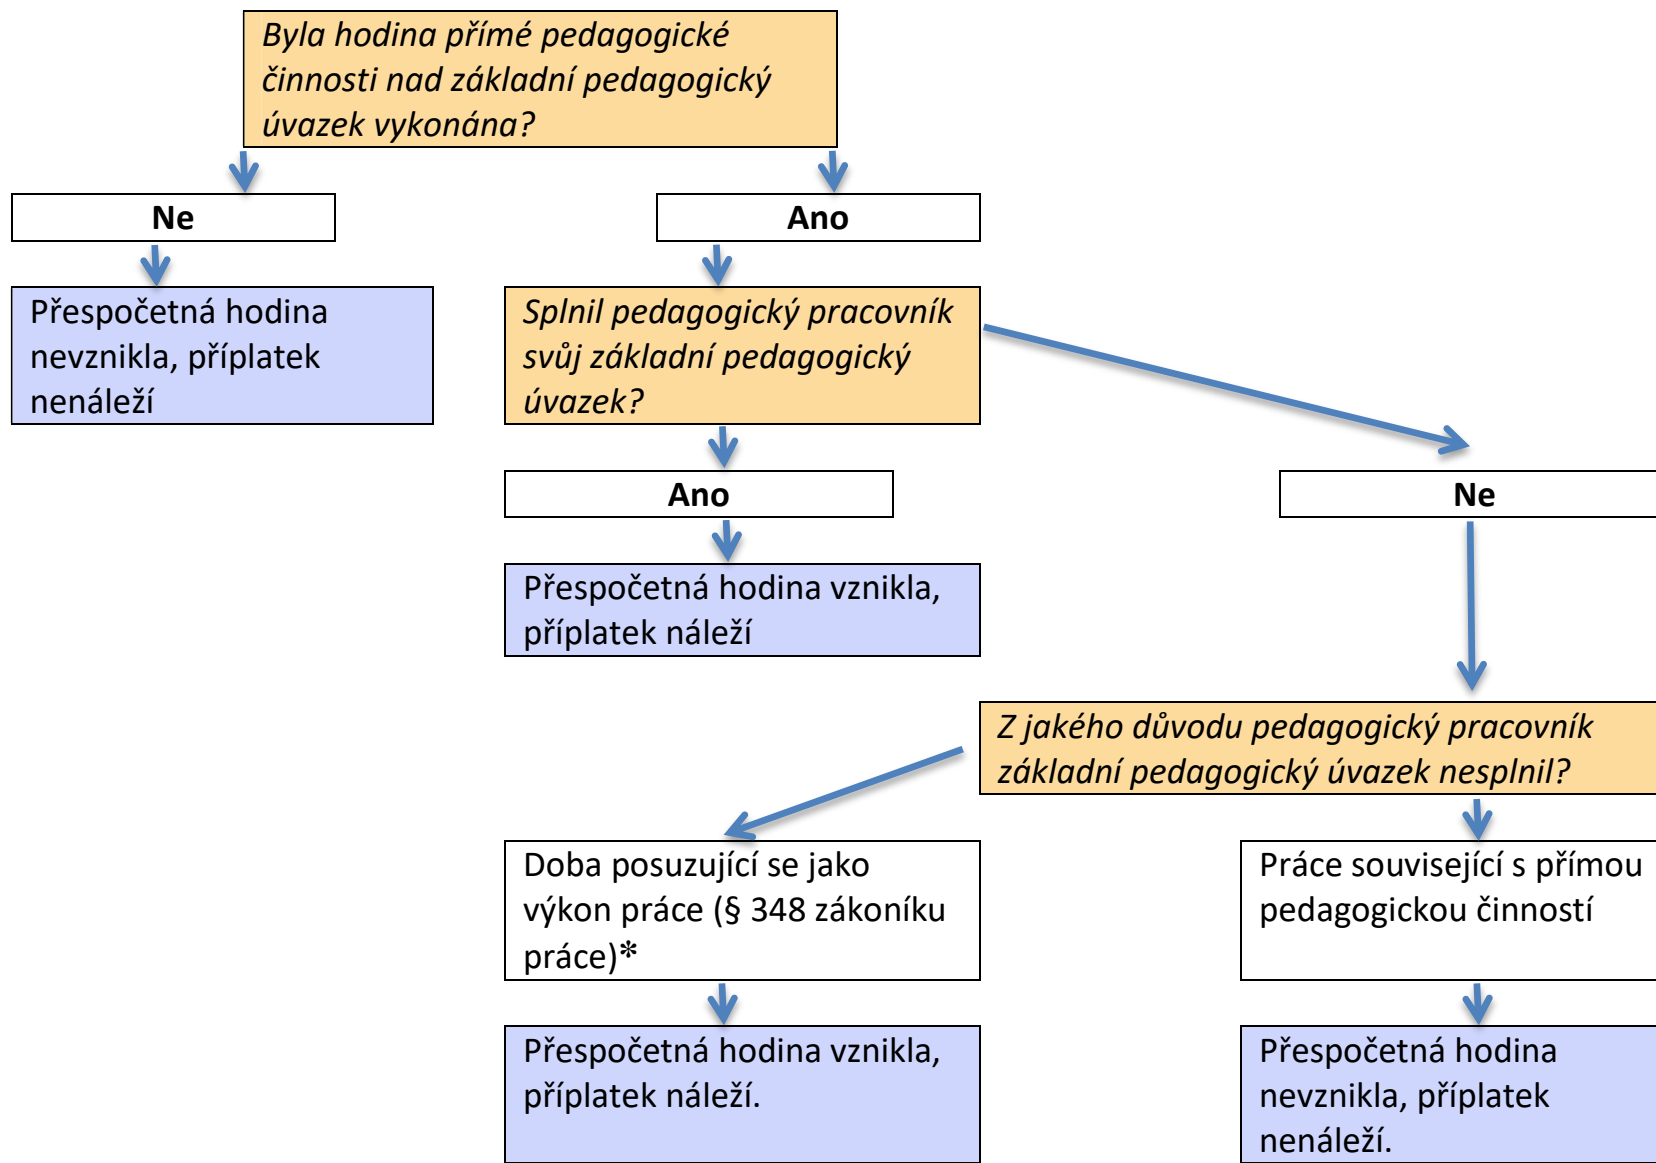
Byla hodina přímé pedagogické činnosti nad základní pedagogický úvazek vykonána?

Ne

Ano

Přespočetná hodina nevznikla, příplatek nenáleží

Splnil pedagogický pracovník svůj základní pedagogický úvazek?

Ano

Ne

Přespočetná hodina vznikla, příplatek náleží

Z jakého důvodu pedagogický pracovník základní pedagogický úvazek nesplnil?

Doba posuzující se jako výkon práce (§ 348 zákoníku práce)*

Práce související s přímou pedagogickou činností

Přespočetná hodina vznikla, příplatek náleží.

Přespočetná hodina nevznikla, příplatek nenáleží.